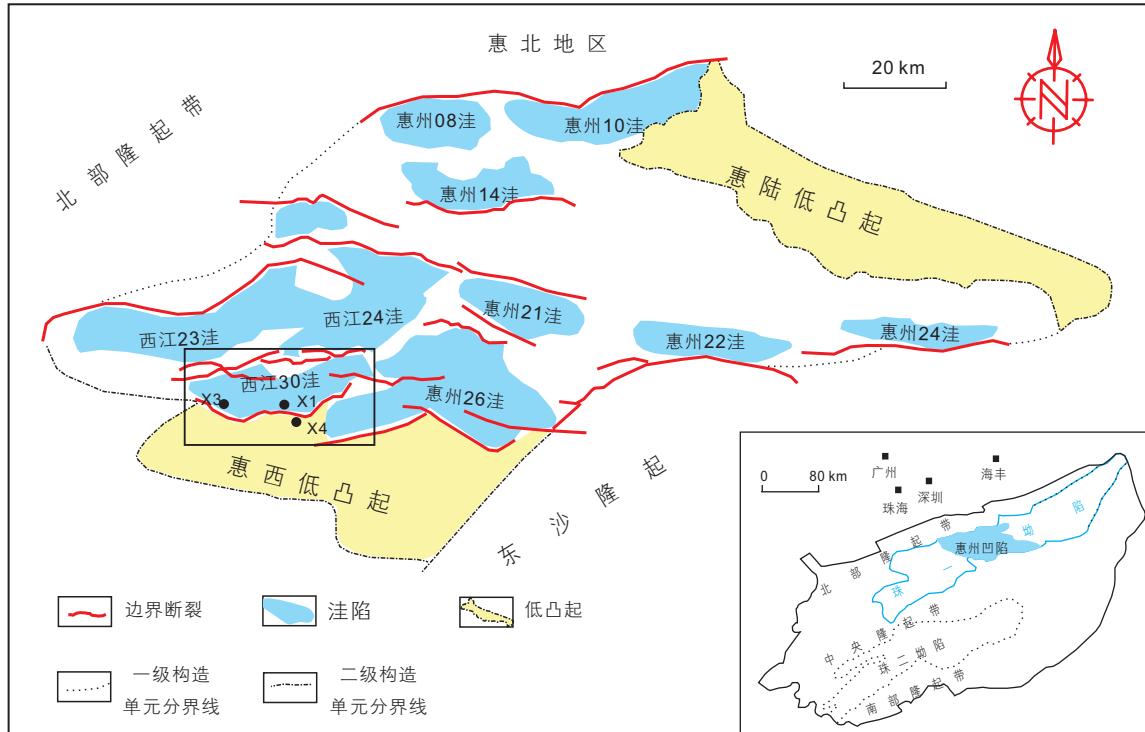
惠北地区

20 km

N

北部隆起带

惠州08洼

惠州10洼

惠州14洼

惠陆低凸起

西江24洼

惠州21洼

西江23洼

惠州22洼

惠州24洼

西江30洼

X3

X1

X4

惠州26洼

惠西低凸起

东沙隆起

0 80 km

广州

海丰

珠海

深圳

北部隆起带

惠州凹陷

珠一坳陷

中央隆起带

珠二坳陷

南部隆起带

边界断裂

洼陷

低凸起

一级构造单元分界线

二级构造单元分界线